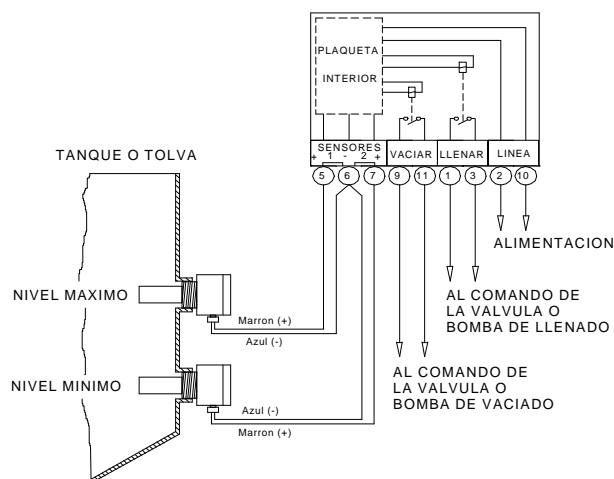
PLAQUETA
INTERIOR

TANQUE O TOLVA

SENSORES
+ 1 - 2 +
VACIAR
LLENAR
LINEA

5 6 7 9 11 1 3 2 10

ALIMENTACION

AL COMANDO DE LA VALVULA O BOMBA DE LLENADO

NIVEL MAXIMO
Marron (+)
Azul (-)

AL COMANDO DE LA VALVULA O BOMBA DE VACIADO

NIVEL MINIMO
Azul (-)
Marron (+)